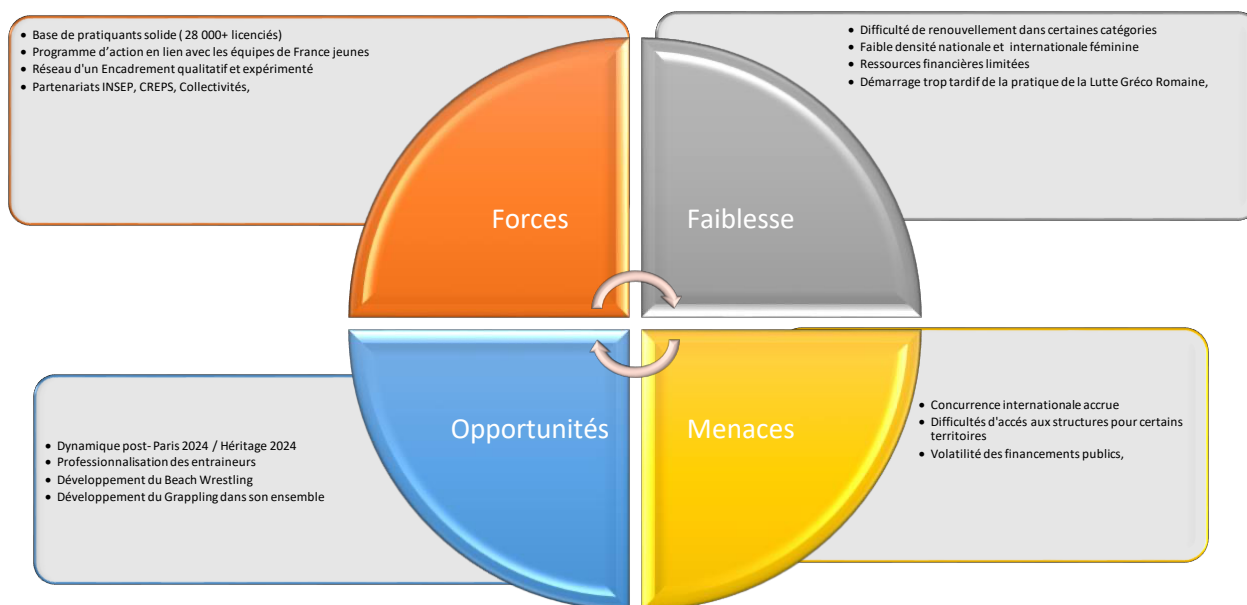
- Base de pratiquants solide ( 28 000+ licenciés)
- Programme d'action en lien avec les équipes de France jeunes
- Réseau d'un Encadrement qualitatif et expérimenté
- Partenariats INSEP, CREPS, Collectivités,

- Difficulté de renouvellement dans certaines catégories
- Faible densité nationale et internationale féminine
- Ressources financières limitées
- Démarrage trop tardif de la pratique de la Lutte Gréco Romaine,

Forces

Faiblesse

Opportunités

Menaces

- Dynamique post- Paris 2024 / Héritage 2024
- Professionnalisation des entraineurs
- Développement du Beach Wrestling
- Développement du Grappling dans son ensemble

- Concurrence internationale accrue
- Difficultés d'accés aux structures pour certains territoires
- Volatilité des financements publics,